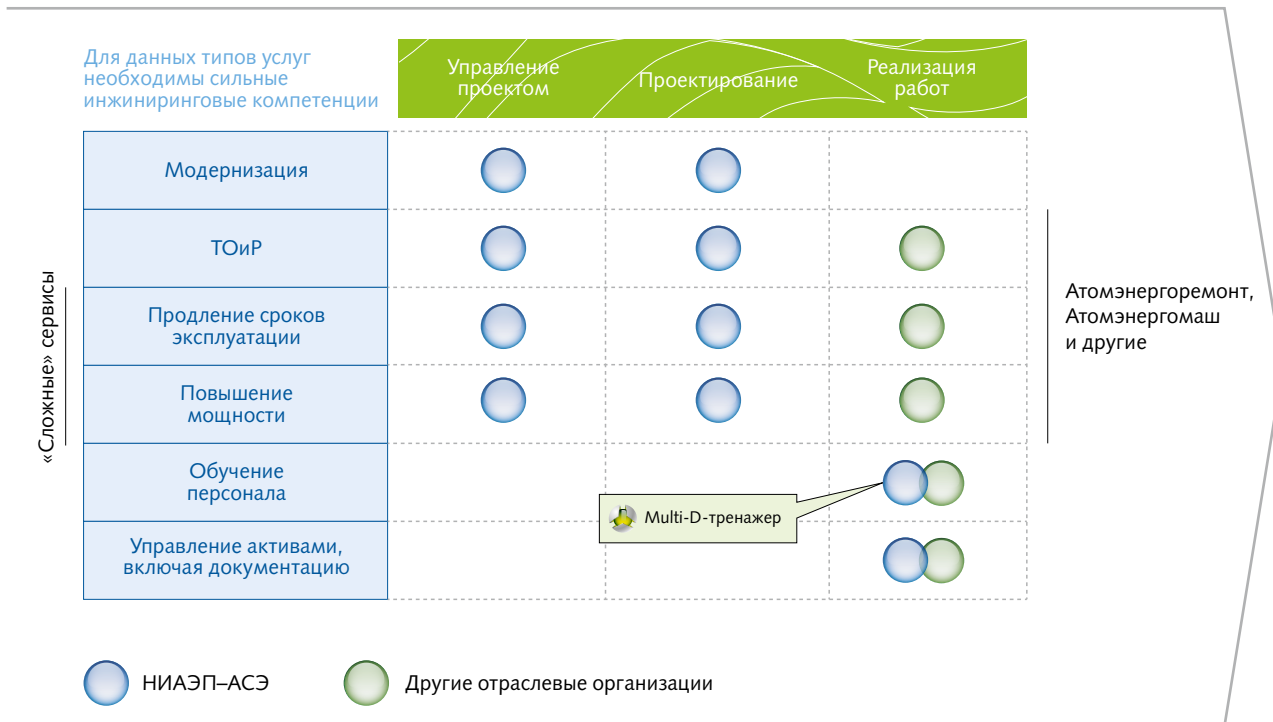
Для данных типов услуг необходимы сильные инжиниринговые компетенции

| | Управление проектом | Проектирование | Реализация работ |
|---|---|---|---|
| Модернизация | | | |
| ТОиР | | | |
| Продление сроков эксплуатации | | | |
| Повышение мощности | | | |
| Обучение персонала | | | |
| Управление активами, включая документацию | | | |

«Сложные» сервисы

Атомэнергоремонт, Атомэнергомаш и другие

Multi-D-тренажер

НИАЭП–АСЭ

Другие отраслевые организации